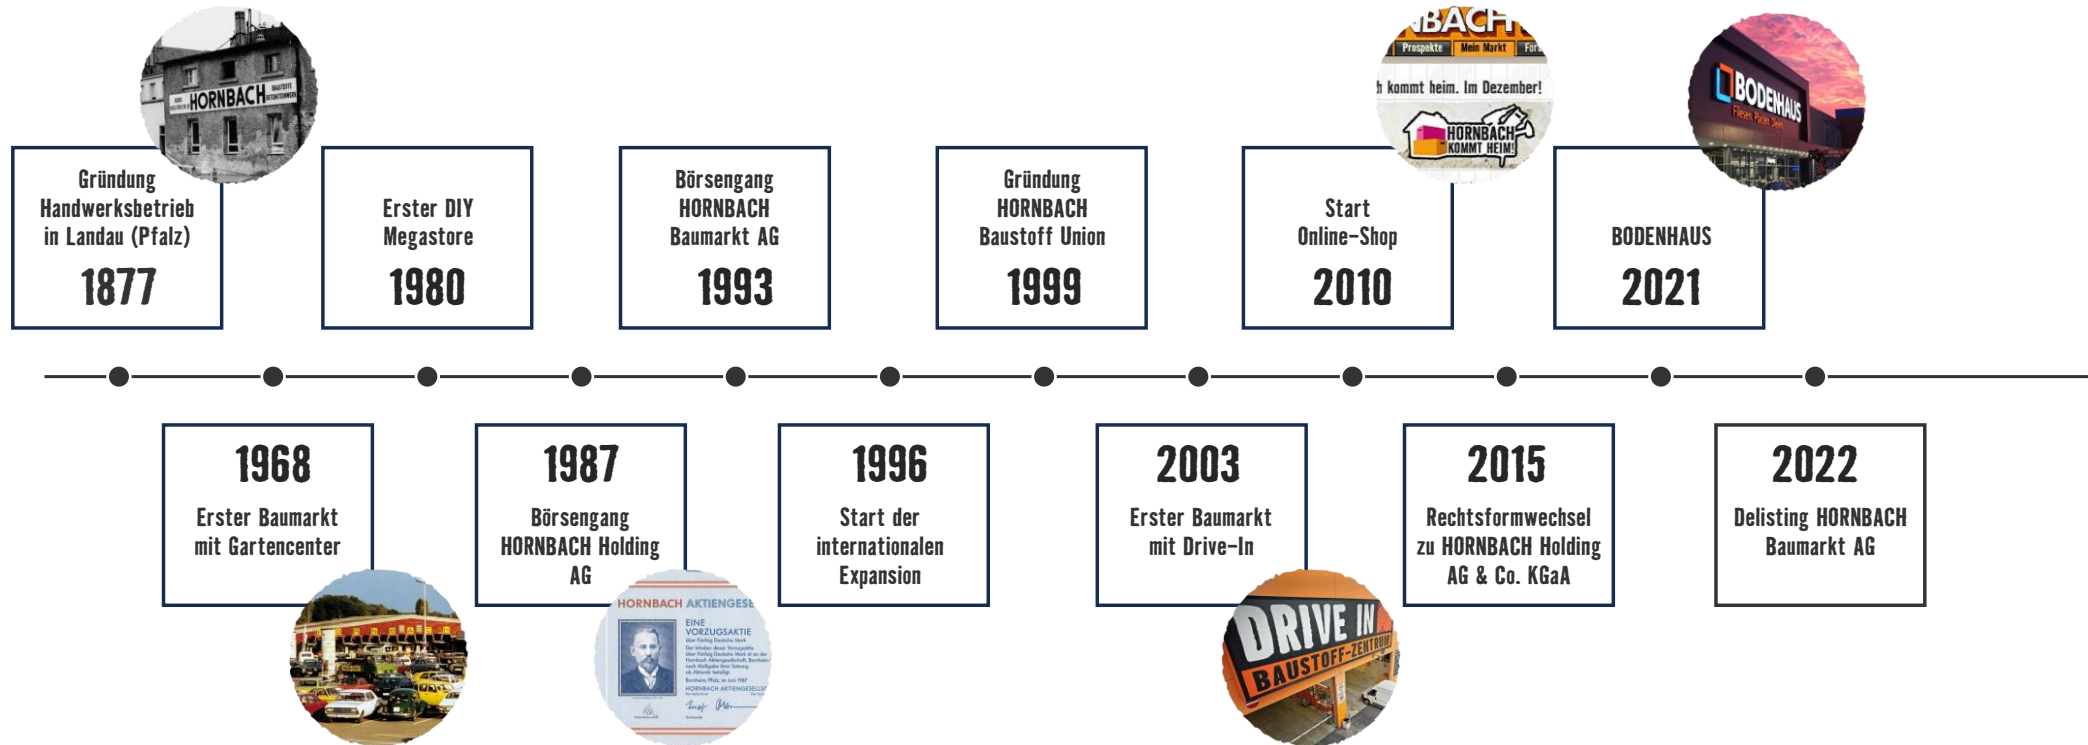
HORNBACH

Gründung Handwerksbetrieb in Landau (Pfalz)
1877

Erster DIY Megastore
1980

Börsengang HORNBACH Baumarkt AG
1993

Gründung HORNBACH Baustoff Union
1999

BACH
Prospekte Mein Markt For
h kommt heim. Im Dezember!
HORNBACH KOMMT HEIM!

Start Online-Shop
2010

BODENHAUS
Fliesen Parkett Dielen

BODENHAUS
2021

1968
Erster Baumarkt mit Gartencenter

1987
Börsengang HORNBACH Holding AG

HORNBACH AKTIENGESE
EINE VORZUGSAKTIE

1996
Start der internationalen Expansion

2003
Erster Baumarkt mit Drive-In

DRIVE IN
BAUSTOFF-ZENTRUM

2015
Rechtsformwechsel zu HORNBACH Holding AG & Co. KGaA

2022
Delisting HORNBACH Baumarkt AG